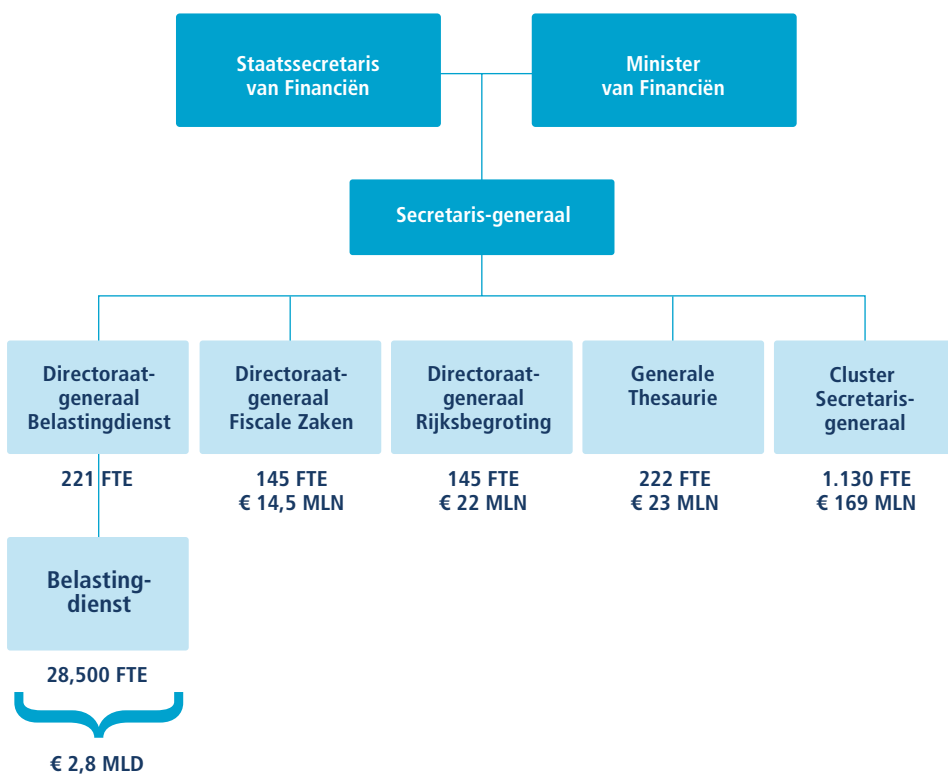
Staatssecretaris van Financiën

Minister van Financiën

Secretaris-generaal

Directoraat-generaal Belastingdienst

221 FTE

Directoraat-generaal Fiscale Zaken

145 FTE
€ 14,5 MLN

Directoraat-generaal Rijksbegroting

145 FTE
€ 22 MLN

Generale Thesaurie

222 FTE
€ 23 MLN

Cluster Secretaris-generaal

1.130 FTE
€ 169 MLN

Belastingdienst

28,500 FTE

€ 2,8 MLD